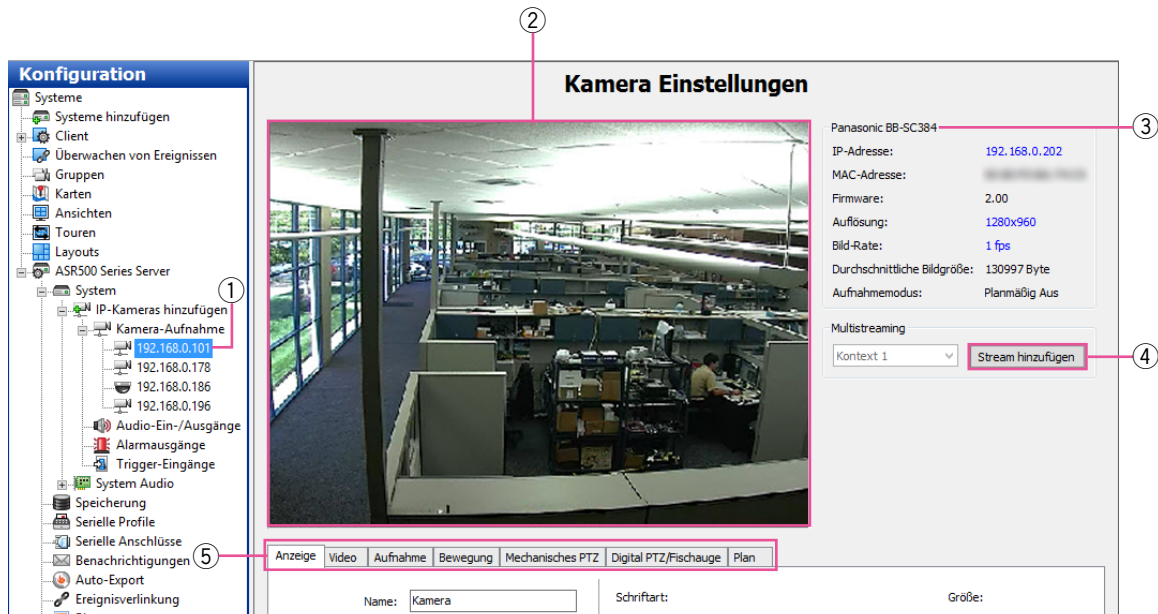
Konfiguration
Systeme
Systeme hinzufügen
Client
Überwachen von Ereignissen
Gruppen
Karten
Ansichten
Touren
Layouts
ASR500 Series Server
System
IP-Kameras hinzufügen
Kamera-Aufnahme
192.168.0.101
192.168.0.178
192.168.0.186
192.168.0.196
Audio-Ein-/Ausgänge
Alarmausgänge
Trigger-Eingänge
System Audio
Speicherung
Serielle Profile
Serielle Anschlüsse
Benachrichtigungen
Auto-Export
Ereignisverlinkung

①
②
③
④
⑤

Kamera Einstellungen

Panasonic BB-SC384
IP-Adresse: 192.168.0.202
MAC-Adresse: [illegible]
Firmware: 2.00
Auflösung: 1280x960
Bild-Rate: 1 fps
Durchschnittliche Bildgröße: 130997 Byte
Aufnahmemodus: Planmäßig Aus

Multistreaming
Kontext 1
Stream hinzufügen

Anzeige | Video | Aufnahme | Bewegung | Mechanisches PTZ | Digital PTZ/Fischauge | Plan

Name: Kamera
Schriftart:
Größe: